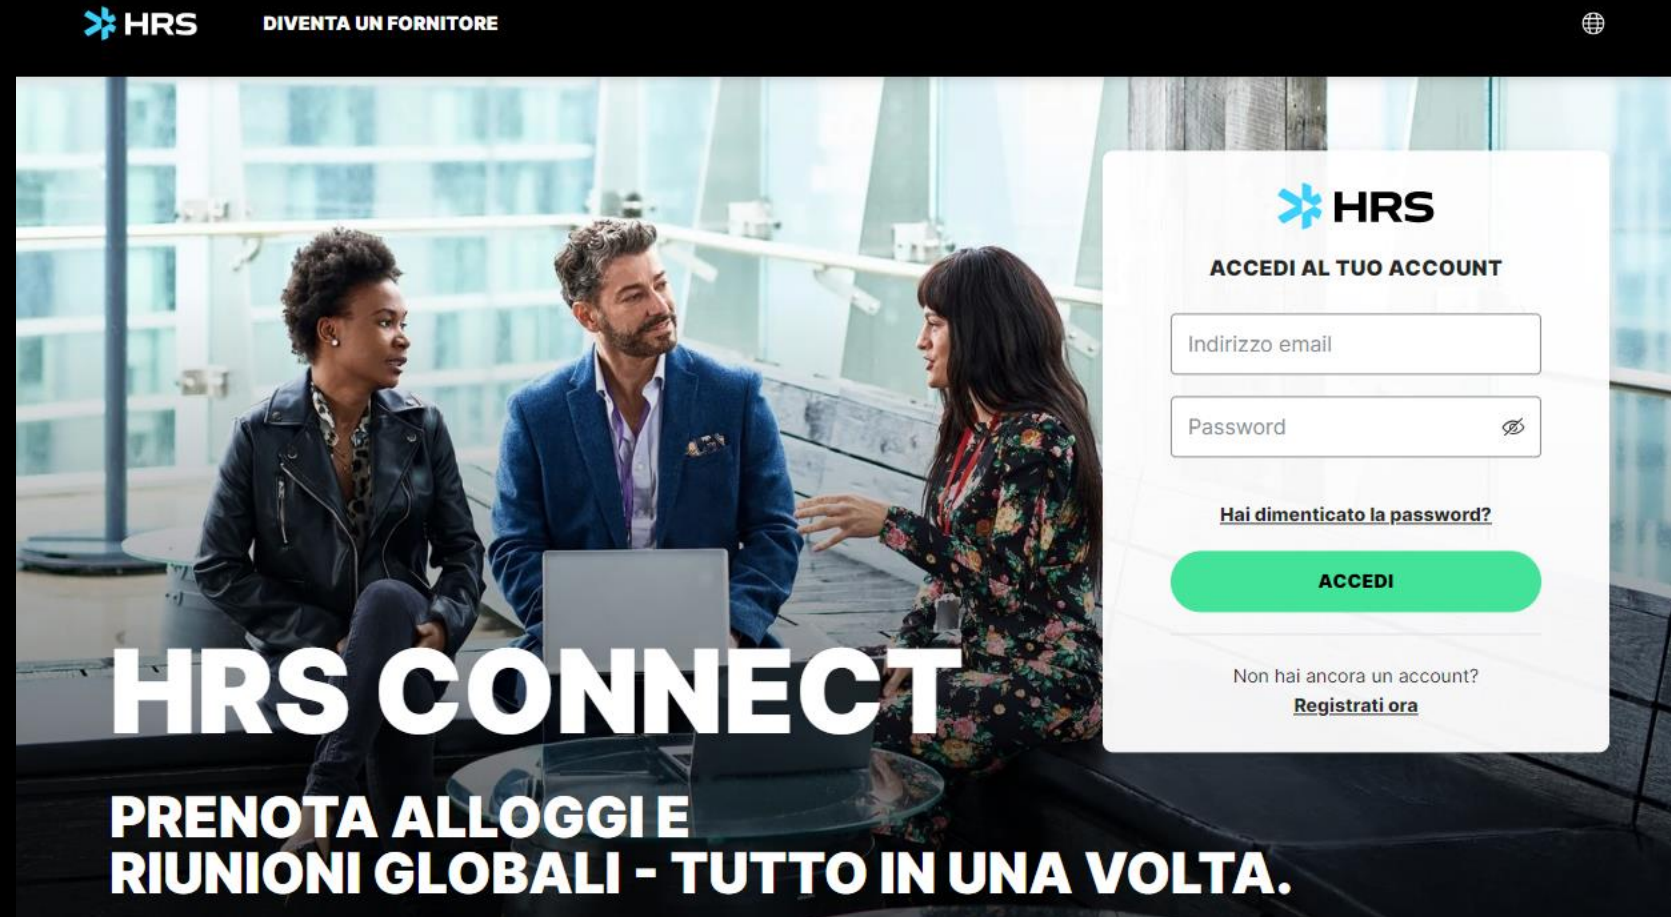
HRS DIVENTA UN FORNITORE

HRS
ACCEDI AL TUO ACCOUNT
Indirizzo email
Password
Hai dimenticato la password?
ACCEDI
Non hai ancora un account?
Registrati ora

HRS CONNECT

PRENOTA ALLOGGI E
RIUNIONI GLOBALI - TUTTO IN UNA VOLTA.